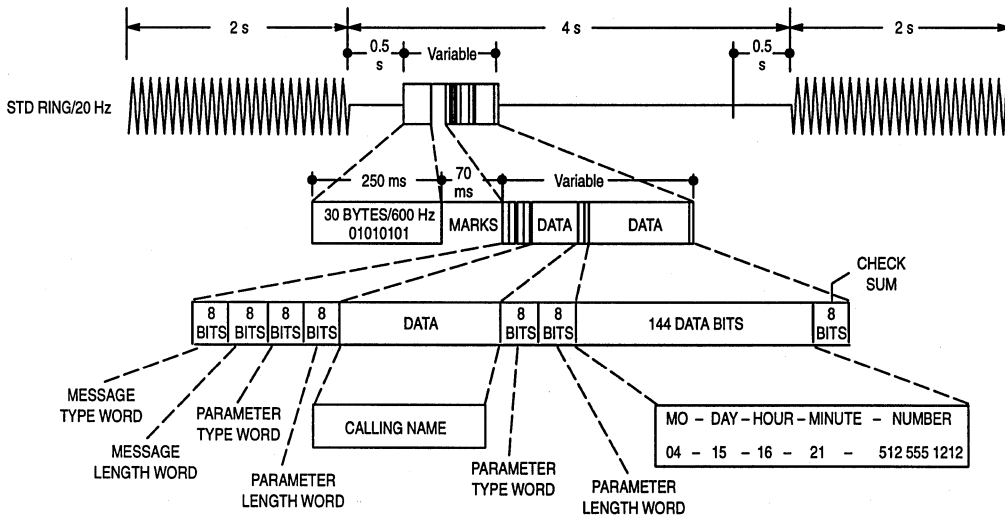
2 s
4 s
2 s
0.5 s
Variable
0.5 s
STD RING/20 Hz
250 ms
70 ms
Variable
30 BYTES/600 Hz 01010101
MARKS
DATA
DATA
CHECK SUM
8 BITS
8 BITS
8 BITS
8 BITS
DATA
8 BITS
8 BITS
144 DATA BITS
8 BITS
MESSAGE TYPE WORD
MESSAGE LENGTH WORD
PARAMETER TYPE WORD
PARAMETER LENGTH WORD
CALLING NAME
PARAMETER TYPE WORD
PARAMETER LENGTH WORD
MO – DAY – HOUR – MINUTE – NUMBER
04 – 15 – 16 – 21 – 512 555 1212